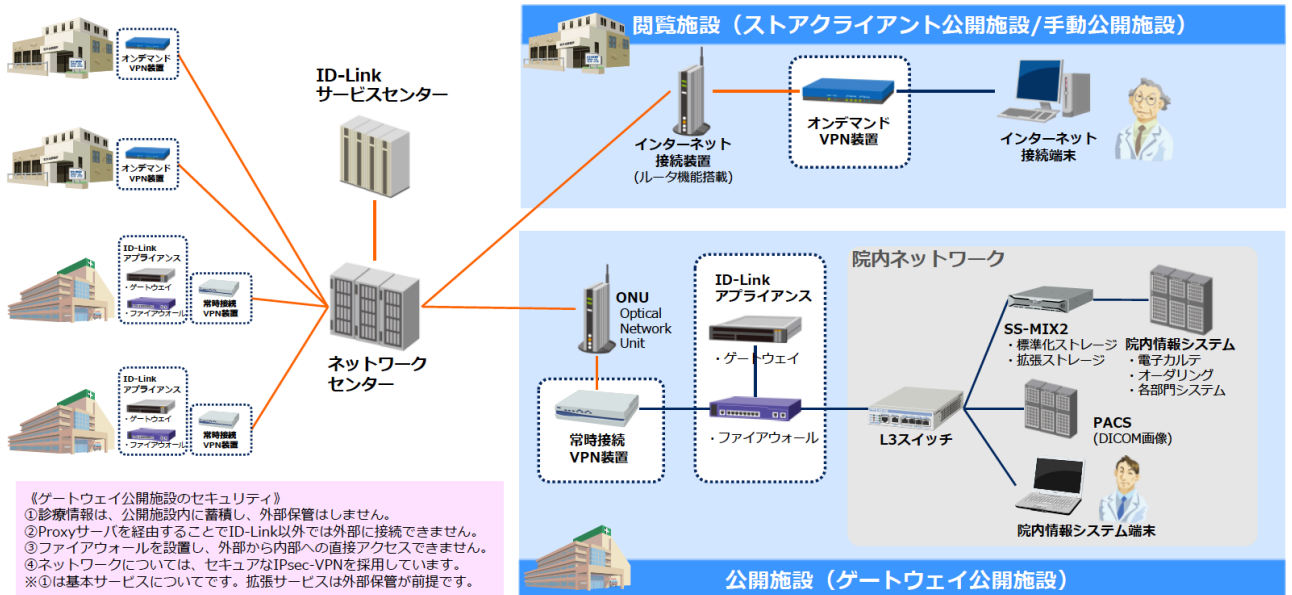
オンデマンド
VPN装置

オンデマンド
VPN装置

ID-Link
アプライアンス
・ゲートウェイ
・ファイアウォール

常時接続
VPN装置

ID-Link
アプライアンス
・ゲートウェイ
・ファイアウォール

常時接続
VPN装置

ID-Link
サービスセンター

ネットワーク
センター

閲覧施設（ストアクライアント公開施設/手動公開施設）

インターネット
接続装置
（ルータ機能搭載）

オンデマンド
VPN装置

インターネット
接続端末

院内ネットワーク

ONU
Optical
Network
Unit

ID-Link
アプライアンス

・ゲートウェイ

・ファイアウォール

常時接続
VPN装置

L3スイッチ

SS-MIX2
・標準化ストレージ
・拡張ストレージ

院内情報システム
・電子カルテ
・オーダリング
・各部門システム

PACS
(DICOM画像)

院内情報システム端末

《ゲートウェイ公開施設のセキュリティ》
①診療情報は、公開施設内に蓄積し、外部保管はしません。
②Proxyサーバを経由することでID-Link以外では外部に接続できません。
③ファイアウォールを設置し、外部から内部への直接アクセスできません。
④ネットワークについては、セキュアなIPsec-VPNを採用しています。
※①は基本サービスについてです。拡張サービスは外部保管が前提です。

公開施設（ゲートウェイ公開施設）